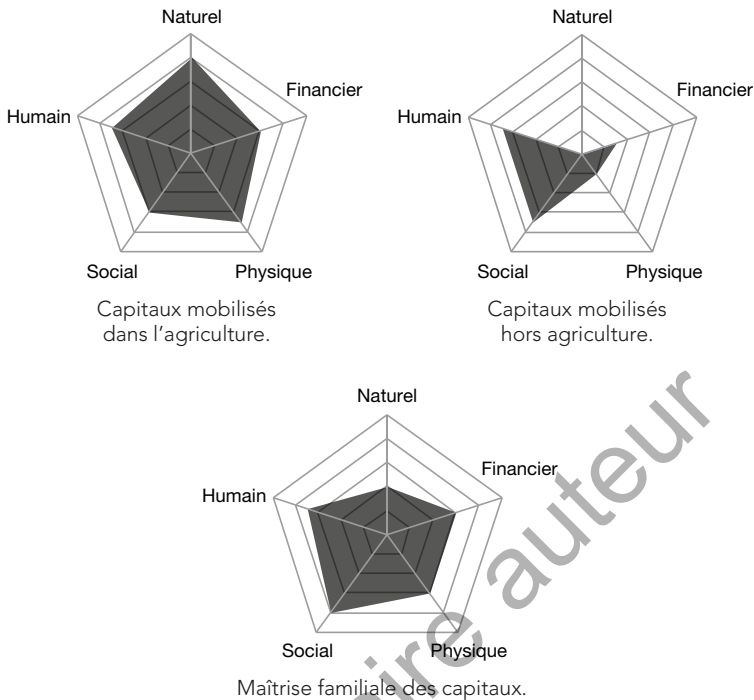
Naturel
Financier
Humain
Social
Physique
Capitaux mobilisés dans l'agriculture.

Naturel
Financier
Humain
Social
Physique
Capitaux mobilisés hors agriculture.

Naturel
Financier
Humain
Social
Physique
Maîtrise familiale des capitaux.

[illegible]ire auteur